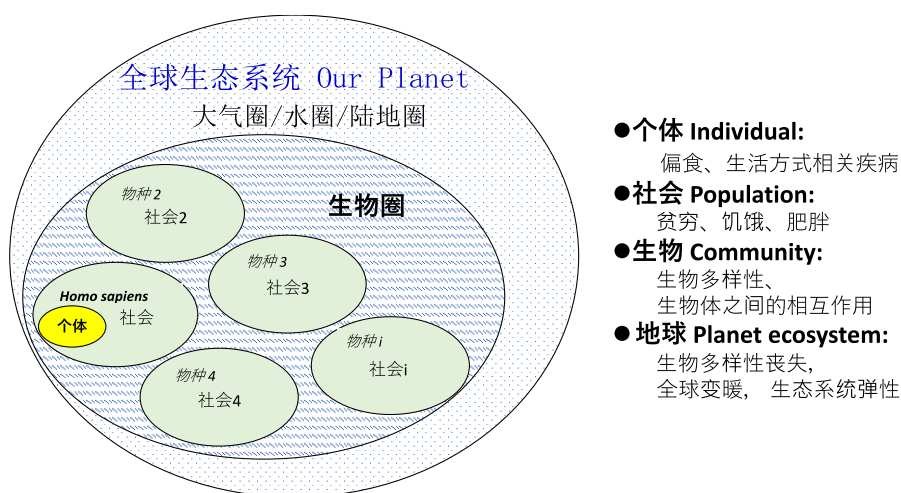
全球生态系统 Our Planet
大气圈/水圈/陆地圈

生物圈

物种 2
社会2

物种 3
社会3

Homo sapiens
个体
社会

物种 i
社会i

物种 4
社会4

●个体 Individual:
偏食、生活方式相关疾病
●社会 Population:
贫穷、饥饿、肥胖
●生物 Community:
生物多样性、
生物体之间的相互作用
●地球 Planet ecosystem:
生物多样性丧失,
全球变暖, 生态系统弹性